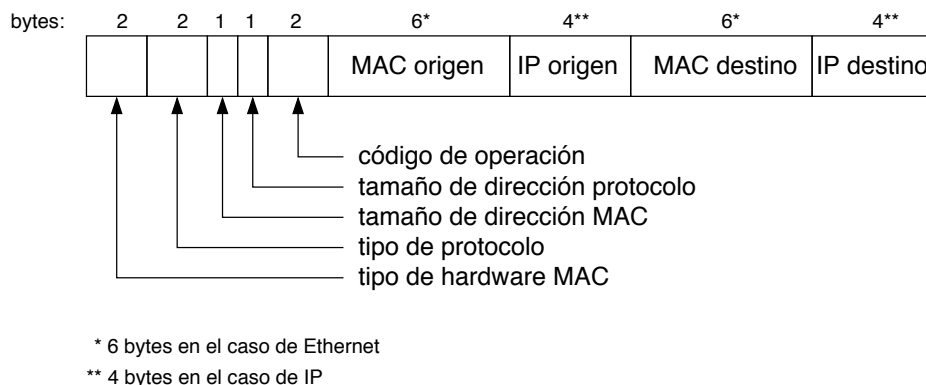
bytes: 2 2 1 1 2 6* 4** 6* 4**

| | | | | | MAC origen | IP origen | MAC destino | IP destino |
|---|---|---|---|---|---|---|---|---|

código de operación
tamaño de dirección protocolo
tamaño de dirección MAC
tipo de protocolo
tipo de hardware MAC

* 6 bytes en el caso de Ethernet
** 4 bytes en el caso de IP